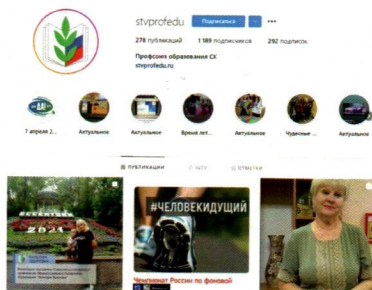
stvprofedu Подписаться ••• 

278 публикаций 1 189 подписчиков 292 подписок

Профсоюз образования СК
stvprofedu.ru

7 апреля 2... Актуальное Актуальное Время лет... Актуальное Чудесные ... Актуальное

ПУБЛИКАЦИИ IGTV ОТМЕТКИ

2021

#ЧЕЛОВЕКИДУЩИЙ

Чемпионат России по фоновой